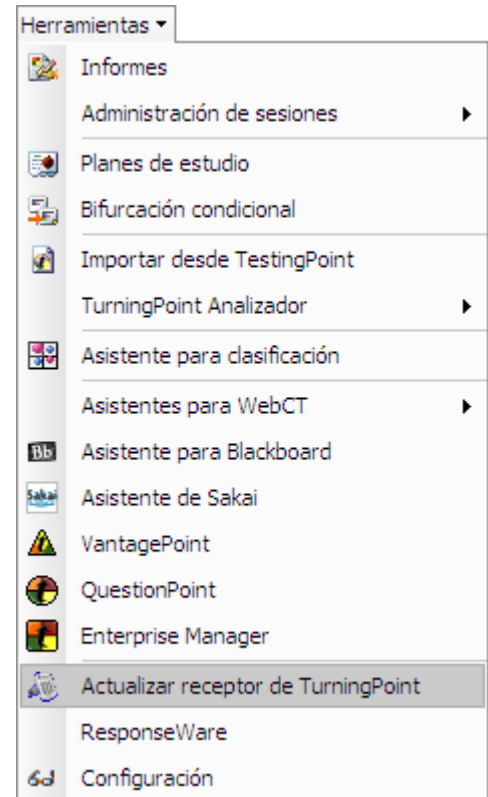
Herramientas
Informes
Administración de sesiones
Planes de estudio
Bifurcación condicional
Importar desde TestingPoint
TurningPoint Analizador
Asistente para clasificación
Asistentes para WebCT
Bb Asistente para Blackboard
Sakai Asistente de Sakai
VantagePoint
QuestionPoint
Enterprise Manager
Actualizar receptor de TurningPoint
ResponseWare
Configuración